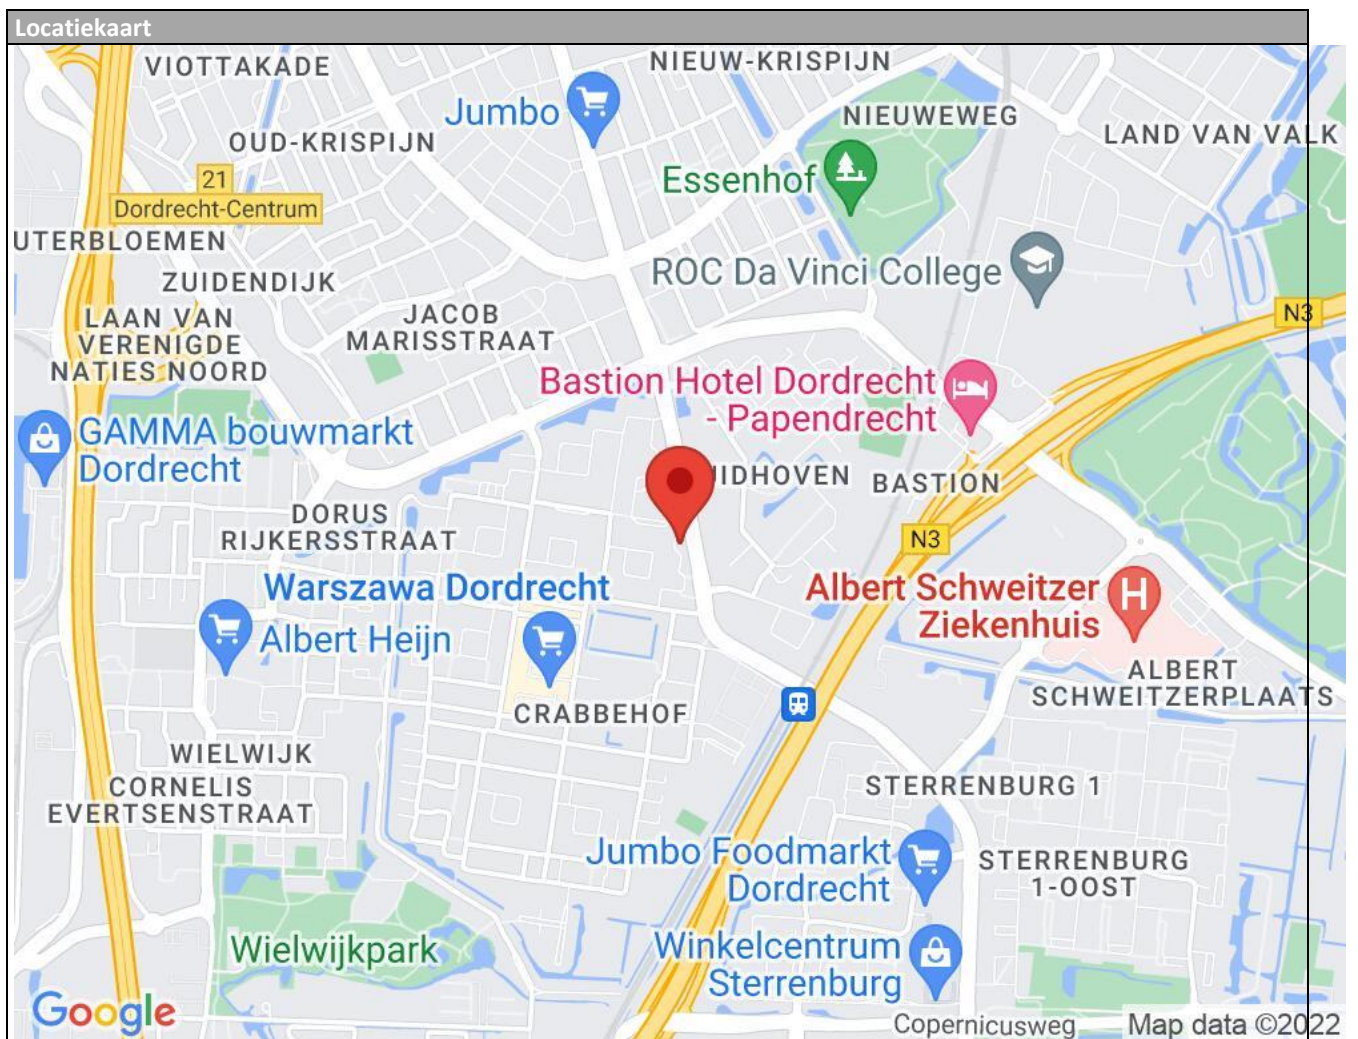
Locatiekaart

VIOTTAKADE
NIEUW-KRISPIJN
Jumbo
NIEUWEWEG
LAND VAN VALK
OUD-KRISPIJN
Essenhof
21
Dordrecht-Centrum
UTERBLOEMEN
ROC Da Vinci College
ZUIDENDIJK
N3
LAAN VAN VERENIGDE NATIES NOORD
JACOB MARISSTRAAT
Bastion Hotel Dordrecht - Papendrecht
GAMMA bouwmarkt Dordrecht
IDHOVEN
BASTION
DORUS RIJKERSSTRAAT
N3
Warszawa Dordrecht
Albert Schweitzer Ziekenhuis
Albert Heijn
ALBERT SCHWEITZERPLAATS
CRABBEHOF
WIELWIJK
CORNELIS EVERTSENSTRAAT
STERRENBURG 1
Jumbo Foodmarkt Dordrecht
STERRENBURG 1-OOST
Wielwijkpark
Winkelcentrum Sterrenburg
Google
Copernicusweg
Map data ©2022